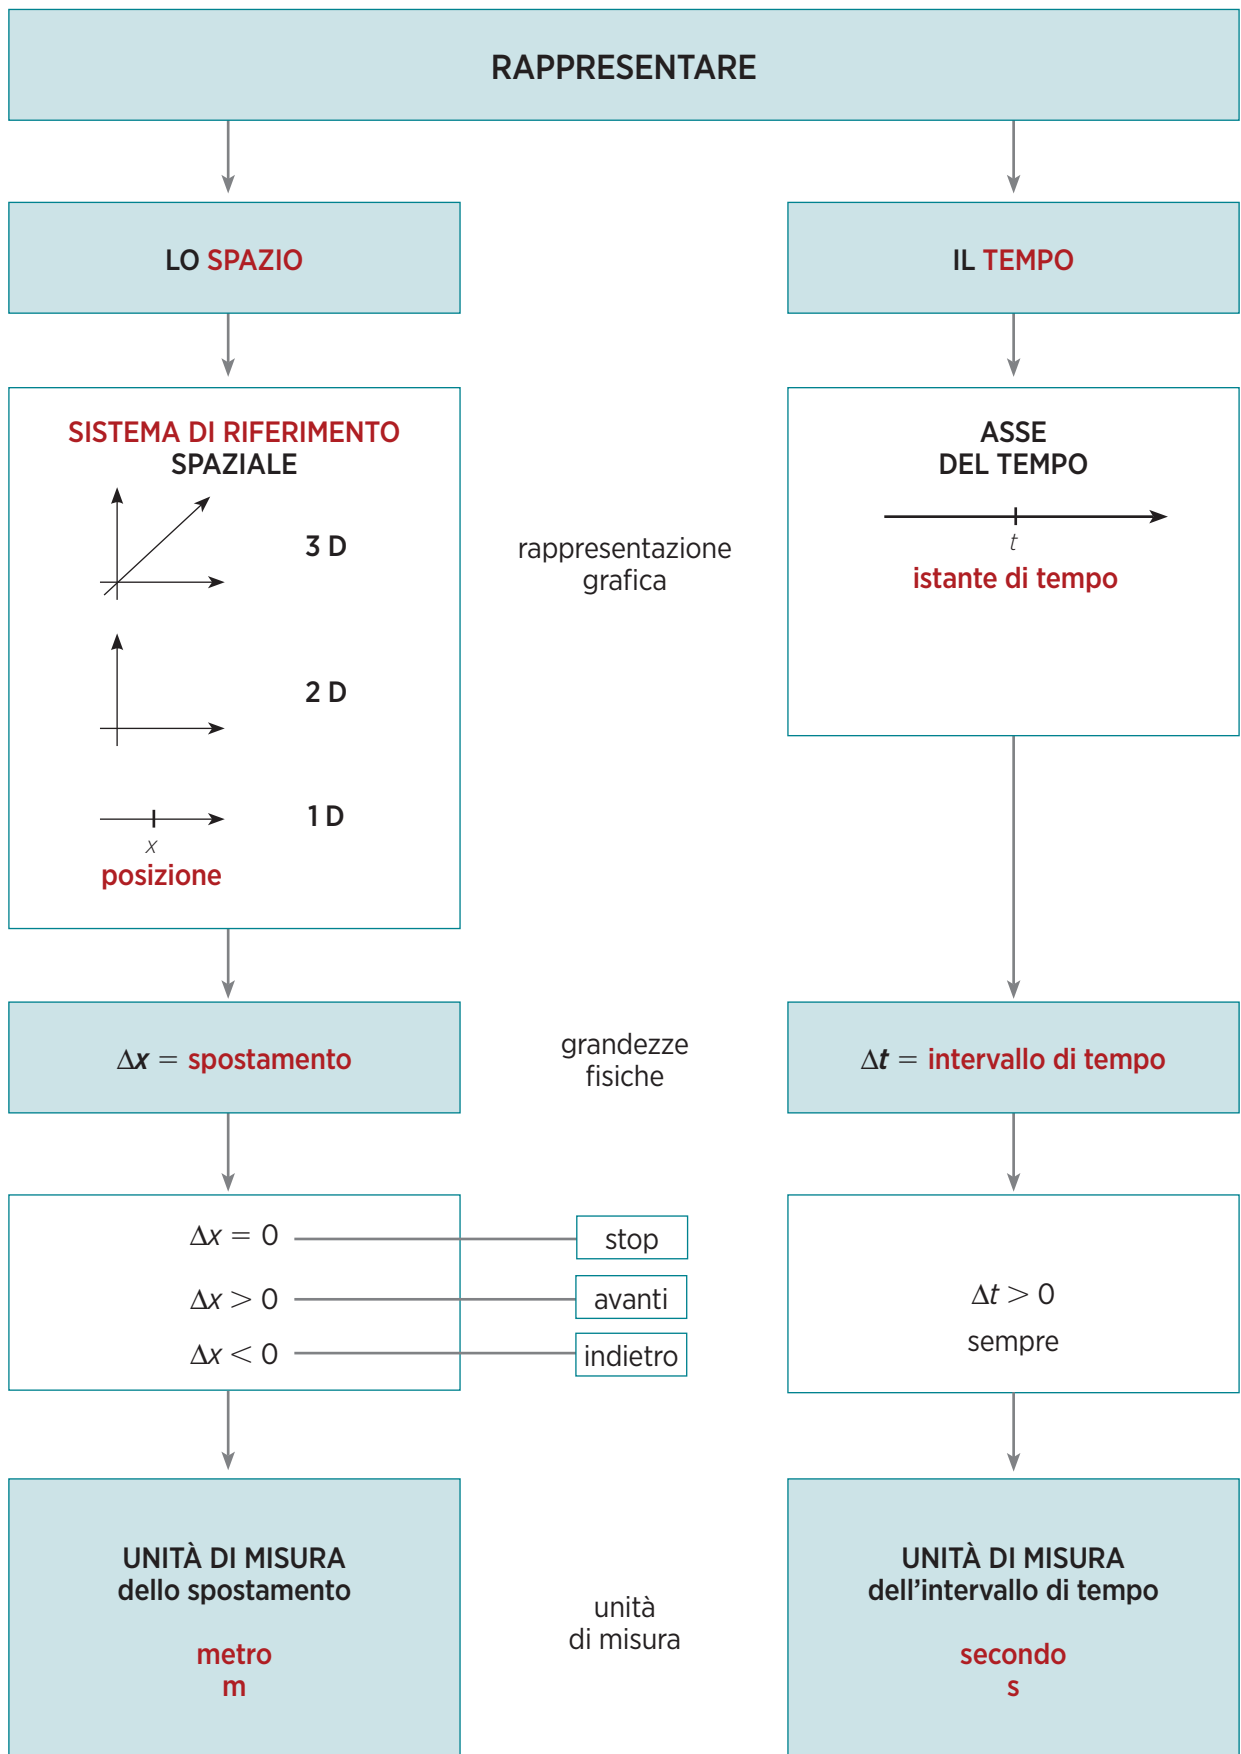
RAPPRESENTARE

LO SPAZIO

IL TEMPO

SISTEMA DI RIFERIMENTO SPAZIALE

3 D

2 D

1 D

$x$

posizione

rappresentazione grafica

ASSE DEL TEMPO

$t$

istante di tempo

$\Delta x$ = spostamento

grandezze fisiche

$\Delta t$ = intervallo di tempo

$\Delta x = 0$ stop

$\Delta x > 0$ avanti

$\Delta x < 0$ indietro

$\Delta t > 0$

sempre

UNITÀ DI MISURA dello spostamento

metro
m

unità di misura

UNITÀ DI MISURA dell'intervallo di tempo

secondo
s